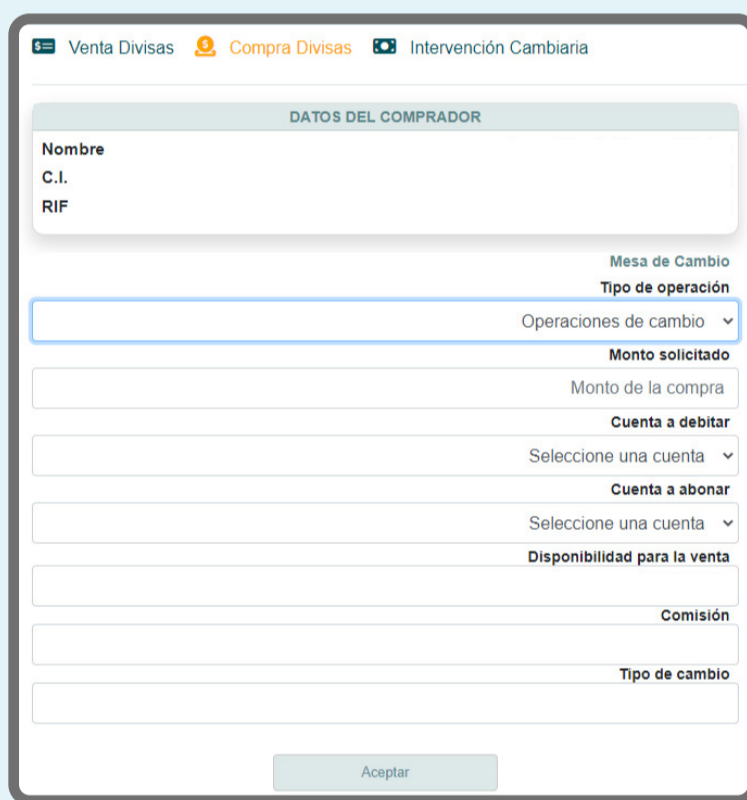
Venta Divisas  Compra Divisas  Intervención Cambiaria

DATOS DEL COMPRADOR

Nombre
C.I.
RIF

Mesa de Cambio

Tipo de operación
Operaciones de cambio

Monto solicitado
Monto de la compra

Cuenta a debitar
Seleccione una cuenta

Cuenta a abonar
Seleccione una cuenta

Disponibilidad para la venta

Comisión

Tipo de cambio

Aceptar